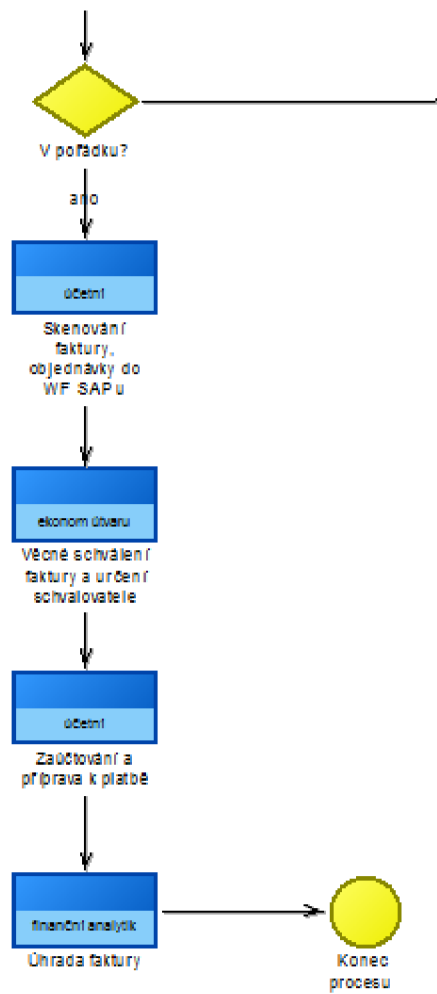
V pořádku?

ano

účetní

Skenování faktury, objednávky do WF SAPu

ekonom útvaru

Věcné schválení faktury a určení schvalovatele

účetní

Zaúčtování a příprava k platbě

finanční analytik

Úhrada faktury

Konec procesu